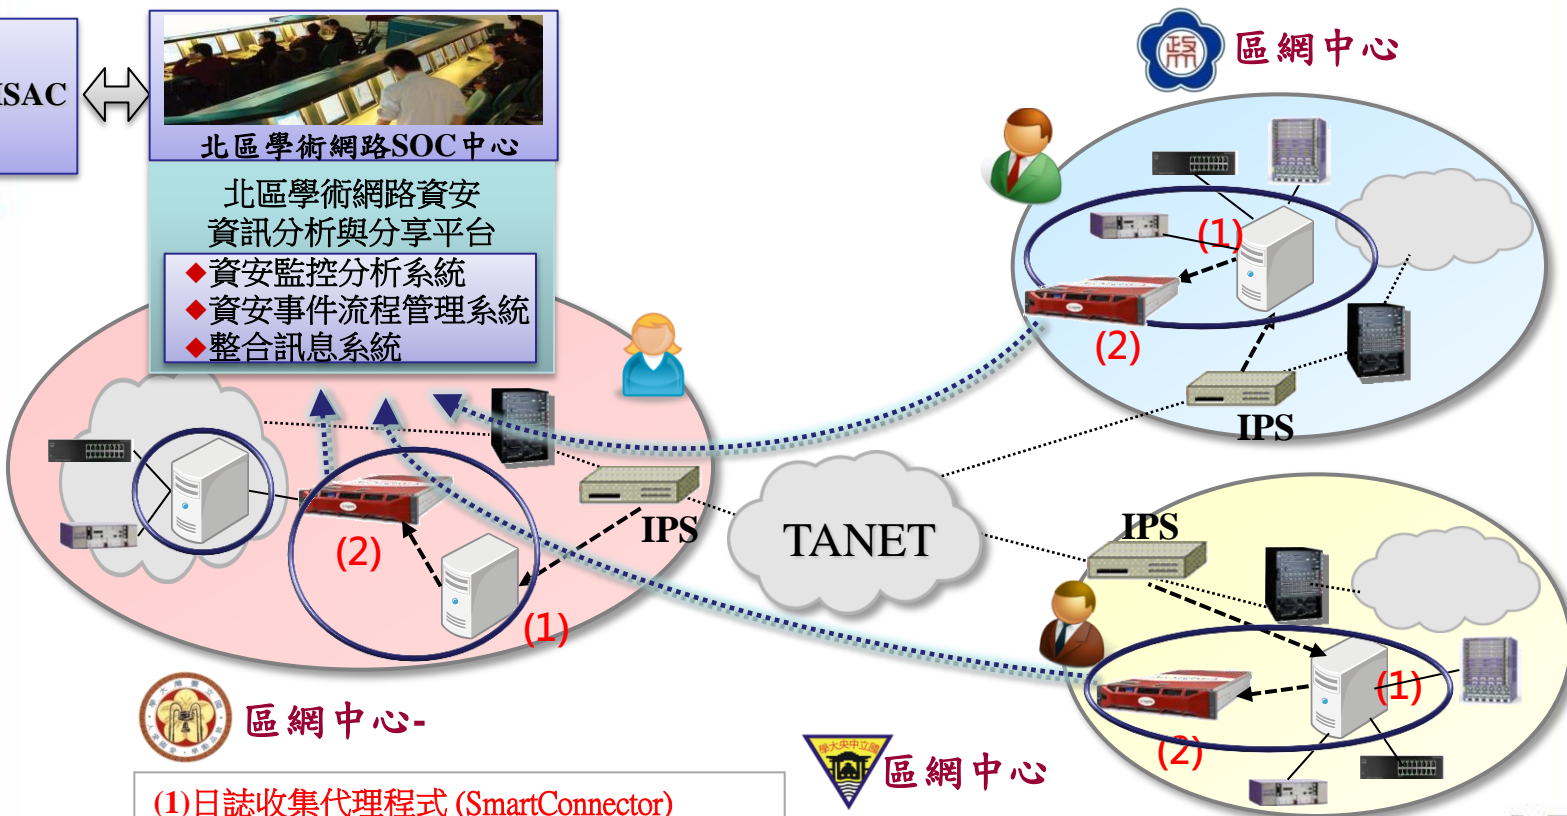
ISAC

北區學術網路SOC中心

北區學術網路資安資訊分析與分享平台
◆資安監控分析系統
◆資安事件流程管理系統
◆整合訊息系統

區網中心

(1)

(2)

IPS

(2)

(1)

IPS

TANET

IPS

(1)

(2)

區網中心-

區網中心

(1)日誌收集代理程式 (SmartConnector)